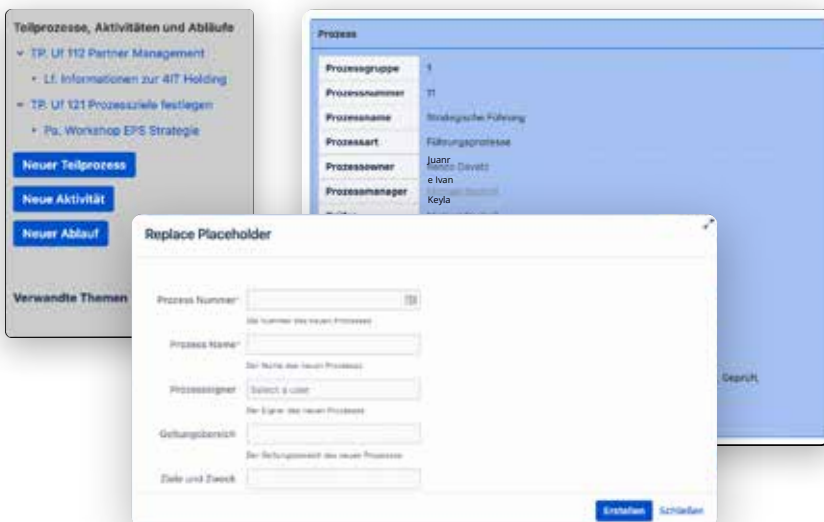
Teilprozesse, Aktivitäten und Abläufe

TP. Uf 112 Partner Management

Lf. Informationen zur 4IT Holding

TP. Uf 121 Prozessziele festlegen

Pa. Workshop EPS Strategie

Neuer Teilprozess

Neue Aktivität

Neuer Ablauf

Verwandte Themen

Prozess

| | |
|---|---|
| Prozessgruppe | 1 |
| Prozessnummer | 11 |
| Prozessname | Strategische Führung |
| Prozessart | Führungsprozesse |
| Prozessowner | Juanr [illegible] |
| Prozessmanager | e Ivan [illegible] Keyla |

Geprüft

Replace Placeholder

Prozess Nummer*

Die Nummer des neuen Prozesses

Prozess Name*

Der Name des neuen Prozesses

Prozesseigner

Select a user

Der Eigner des neuen Prozesses

Geltungsbereich

Der Geltungsbereich des neuen Prozesses

Ziele und Zweck

Erstellen Schließen